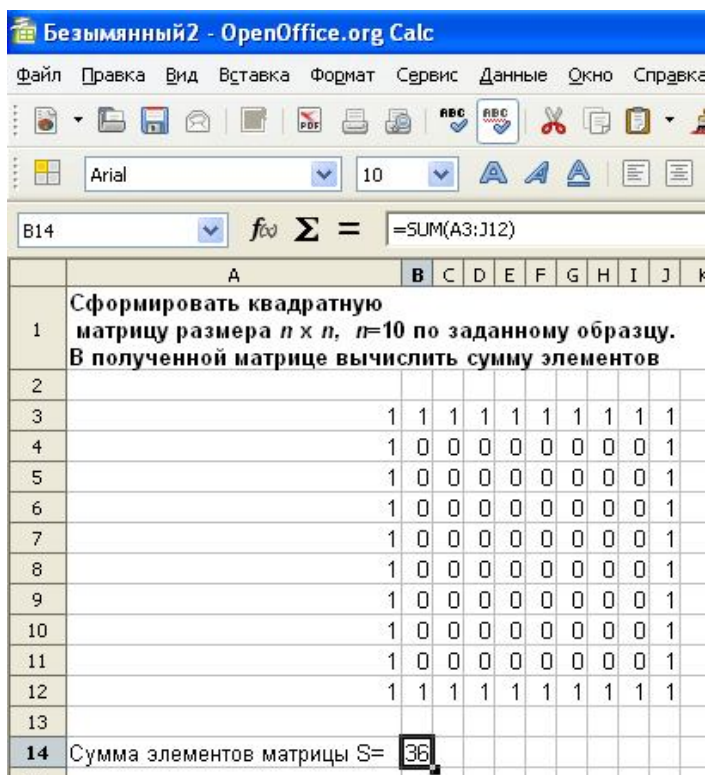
Безымянный2 - OpenOffice.org Calc

Файл Правка Вид Вставка Формат Сервис Данные Окно Справка

Arial 10

B14 $f\infty$ $\Sigma$ = =SUM(A3:J12)

| | A | B | C | D | E | F | G | H | I | J | K |
|---|---|---|---|---|---|---|---|---|---|---|---|
| 1 | Сформировать квадратную матрицу размера $n \times n$, $n$=10 по заданному образцу. В полученной матрице вычислить сумму элементов | | | | | | | | | | |
| 2 | | | | | | | | | | | |
| 3 | 1 | 1 | 1 | 1 | 1 | 1 | 1 | 1 | 1 | 1 | |
| 4 | 1 | 0 | 0 | 0 | 0 | 0 | 0 | 0 | 0 | 1 | |
| 5 | 1 | 0 | 0 | 0 | 0 | 0 | 0 | 0 | 0 | 1 | |
| 6 | 1 | 0 | 0 | 0 | 0 | 0 | 0 | 0 | 0 | 1 | |
| 7 | 1 | 0 | 0 | 0 | 0 | 0 | 0 | 0 | 0 | 1 | |
| 8 | 1 | 0 | 0 | 0 | 0 | 0 | 0 | 0 | 0 | 1 | |
| 9 | 1 | 0 | 0 | 0 | 0 | 0 | 0 | 0 | 0 | 1 | |
| 10 | 1 | 0 | 0 | 0 | 0 | 0 | 0 | 0 | 0 | 1 | |
| 11 | 1 | 0 | 0 | 0 | 0 | 0 | 0 | 0 | 0 | 1 | |
| 12 | 1 | 1 | 1 | 1 | 1 | 1 | 1 | 1 | 1 | 1 | |
| 13 | | | | | | | | | | | |
| 14 | Сумма элементов матрицы S= | 36 | | | | | | | | | |